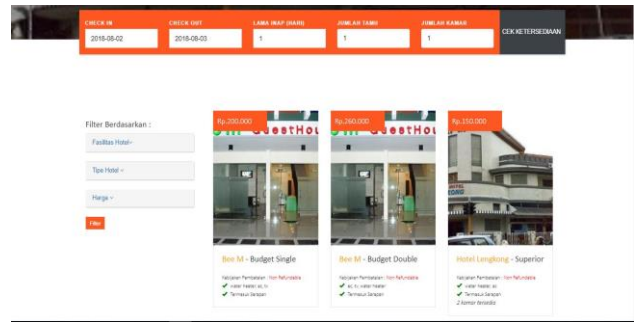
CHECK IN
2018-08-02

CHECK OUT
2018-08-03

LAMA INAP (HARI)
1

JUMLAH TAMU
1

JUMLAH KAMAR
1

CEK KETERSEDIAAN

Filter Berdasarkan :

Fasilitas Hotel ▾

Tipe Hotel ▾

Harga ▾

Filter

Rp.200.000
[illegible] GuestHou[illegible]
Bee M - Budget Single
Kebijakan Pembatalan : Non Refundable
✔ Water heater, ac, tv
✔ Termasuk Sarapan

Rp.260.000
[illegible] GuestHou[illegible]
Bee M - Budget Double
Kebijakan Pembatalan : Non Refundable
✔ ac, tv, water heater
✔ Termasuk Sarapan

Rp.150.000
Hotel Lengkong - Superior
Kebijakan Pembatalan : Non Refundable
✔ water heater, ac
✔ Termasuk Sarapan
2 kamar tersedia